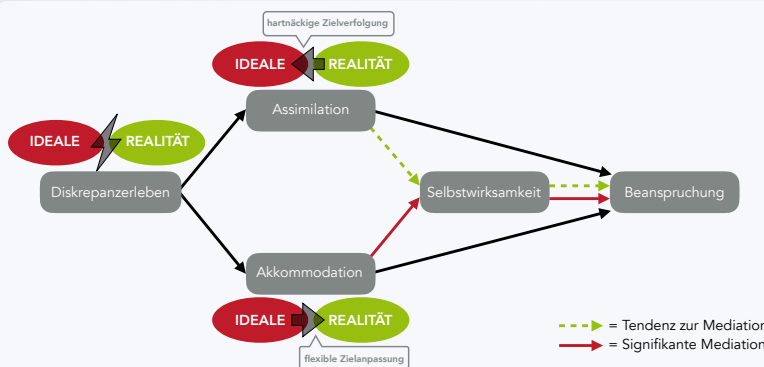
hartnäckige Zielverfolgung

IDEALE REALITÄT

Assimilation

IDEALE REALITÄT

Diskrepanzerleben

Selbstwirksamkeit

Beanspruchung

Akkommodation

IDEALE REALITÄT

flexible Zielanpassung

= Tendenz zur Mediation

= Signifikante Mediation